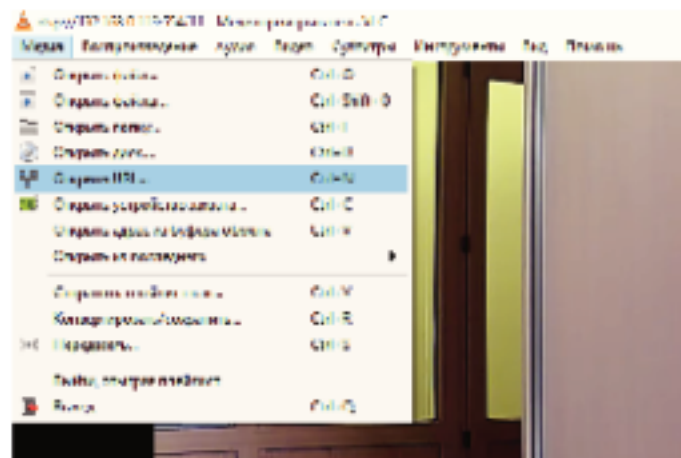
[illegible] - Медиапроигрыватель VLC
Медиа Воспроизведение Аудио Видео Субтитры Инструменты Вид Помощь
Открыть файл... Ctrl+O
Открыть файлы... Ctrl+Shift+O
Открыть папку... Ctrl+F
Открыть диск... Ctrl+D
Открыть URL... Ctrl+N
Открыть устройство захвата... Ctrl+C
Открыть адрес из буфера обмена Ctrl+V
Открыть из последнего
Сохранить плейлист в файл... Ctrl+Y
Конвертировать/сохранить... Ctrl+R
Передавать... Ctrl+S
Выйти, в конце плейлиста
Выход Ctrl+Q